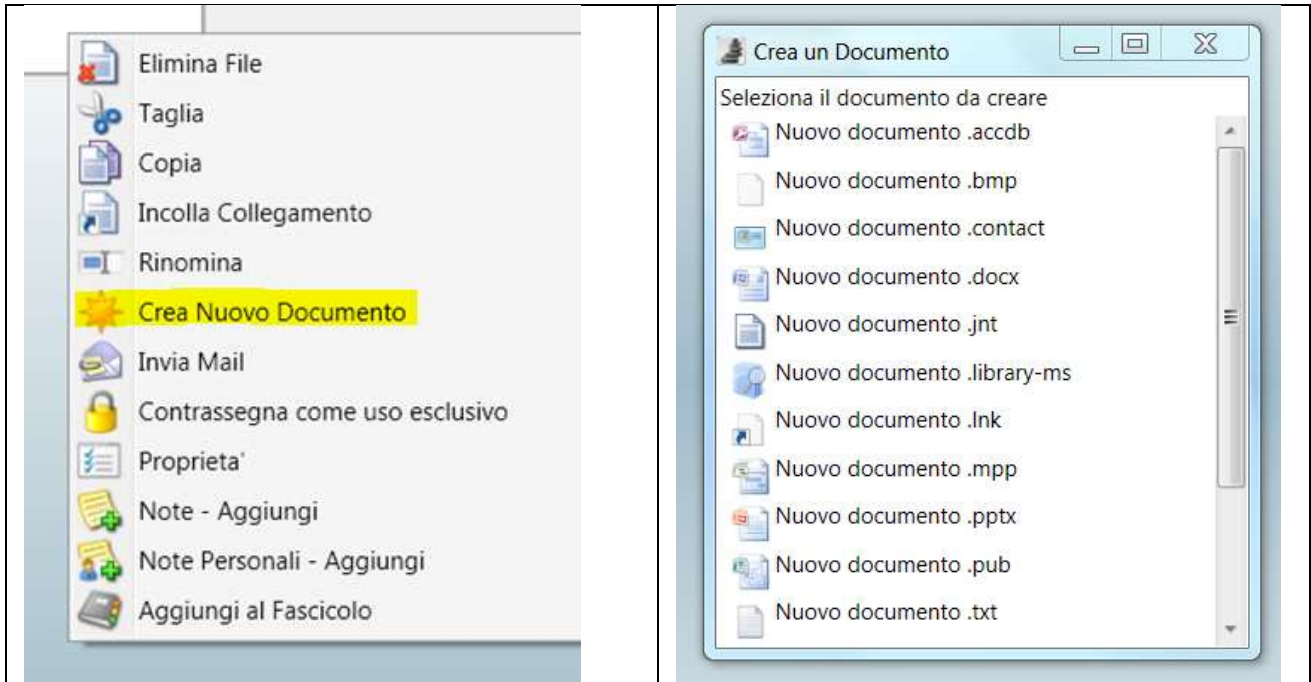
Elimina File
Taglia
Copia
Incolla Collegamento
Rinomina
Crea Nuovo Documento
Invia Mail
Contrassegna come uso esclusivo
Proprieta'
Note - Aggiungi
Note Personali - Aggiungi
Aggiungi al Fascicolo

Crea un Documento
Seleziona il documento da creare
Nuovo documento .accdb
Nuovo documento .bmp
Nuovo documento .contact
Nuovo documento .docx
Nuovo documento .jnt
Nuovo documento .library-ms
Nuovo documento .lnk
Nuovo documento .mpp
Nuovo documento .pptx
Nuovo documento .pub
Nuovo documento .txt